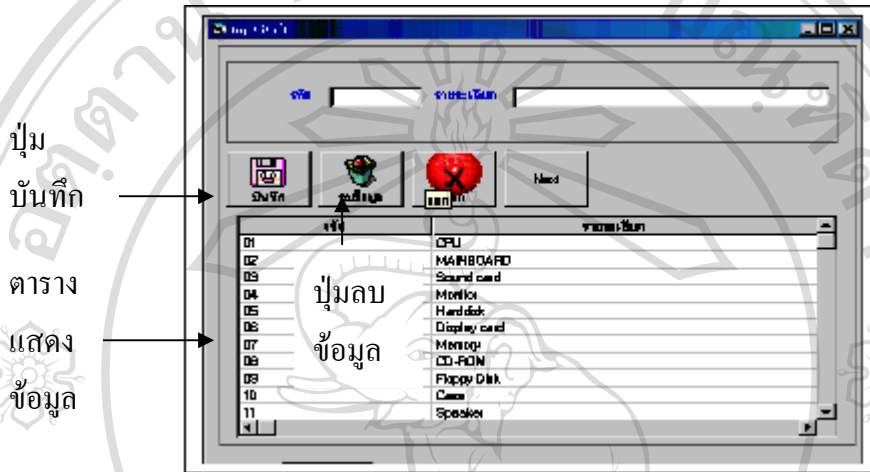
ปุ่ม บันทึก

ตาราง แสดง ข้อมูล

ปุ่มลบ ข้อมูล

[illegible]

รหัส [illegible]

บันทึก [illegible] Next

| รหัส | รายละเอียด |
|---|---|
| 01 | CPU |
| 02 | MAINBOARD |
| 03 | Sound card |
| 04 | Monitor |
| 05 | Harddisk |
| 06 | Display card |
| 07 | Memory |
| 08 | CD-ROM |
| 09 | Floppy Disk |
| 10 | Case |
| 11 | Speaker |